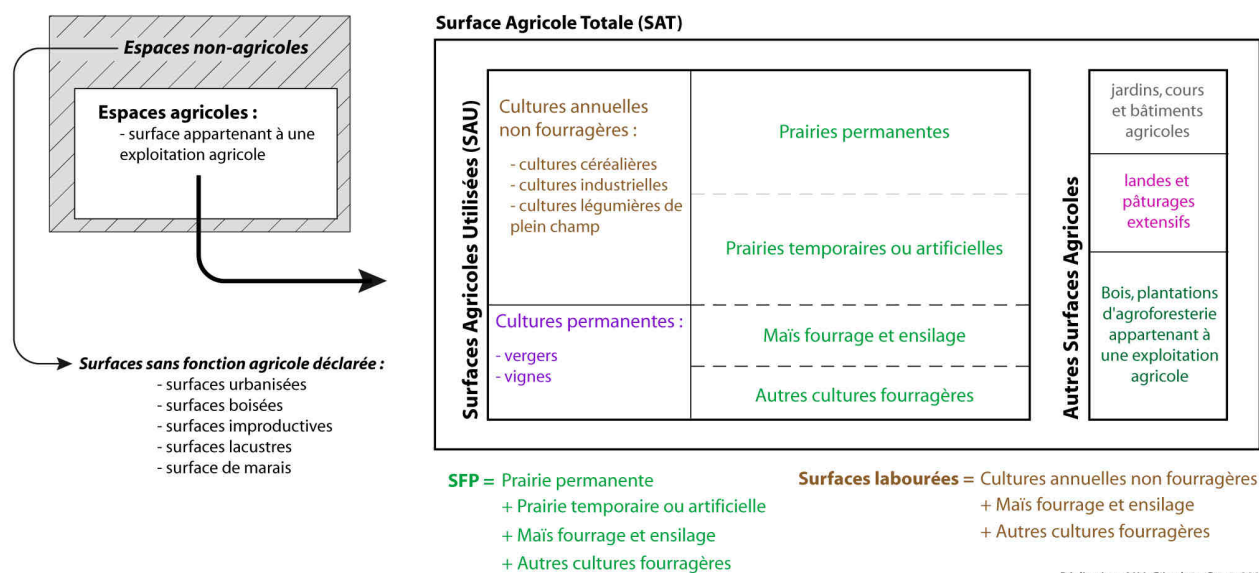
Espaces non-agricoles

Espaces agricoles :
- surface appartenant à une exploitation agricole

Surfaces sans fonction agricole déclarée :
- surfaces urbanisées
- surfaces boisées
- surfaces improductives
- surfaces lacustres
- surface de marais

Surface Agricole Totale (SAT)

Surfaces Agricoles Utilisées (SAU)

Cultures annuelles non fourragères :
- cultures céréalières
- cultures industrielles
- cultures légumières de plein champ

Prairies permanentes

Prairies temporaires ou artificielles

Cultures permanentes :
- vergers
- vignes

Maïs fourrage et ensilage

Autres cultures fourragères

Autres Surfaces Agricoles

jardins, cours et bâtiments agricoles

landes et pâturages extensifs

Bois, plantations d'agroforesterie appartenant à une exploitation agricole

SFP = Prairie permanente
+ Prairie temporaire ou artificielle
+ Maïs fourrage et ensilage
+ Autres cultures fourragères

Surfaces labourées = Cultures annuelles non fourragères
+ Maïs fourrage et ensilage
+ Autres cultures fourragères

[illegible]